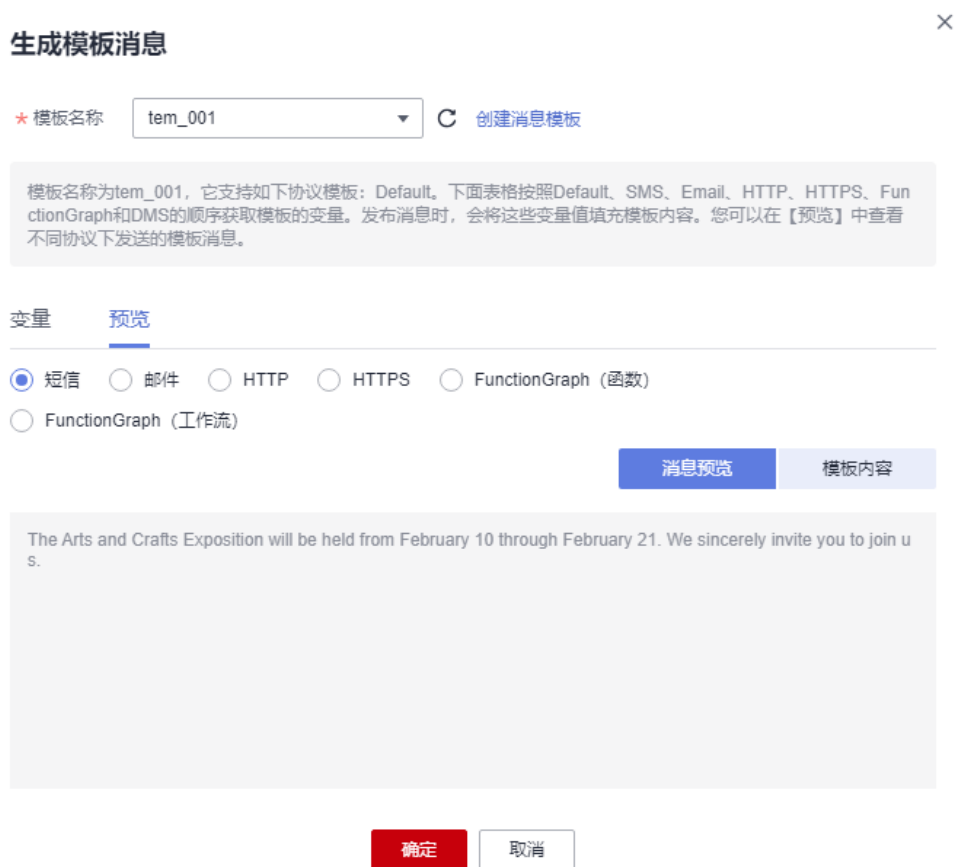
生成模板消息

×

* 模板名称 tem_001 创建消息模板

模板名称为tem_001，它支持如下协议模板：Default。下面表格按照Default、SMS、Email、HTTP、HTTPS、FunctionGraph和DMS的顺序获取模板的变量。发布消息时，会将这些变量值填充模板内容。您可以在【预览】中查看不同协议下发送的模板消息。

变量 预览

短信 邮件 HTTP HTTPS FunctionGraph（函数）

FunctionGraph（工作流）

消息预览 模板内容

The Arts and Crafts Exposition will be held from February 10 through February 21. We sincerely invite you to join us.

确定 取消